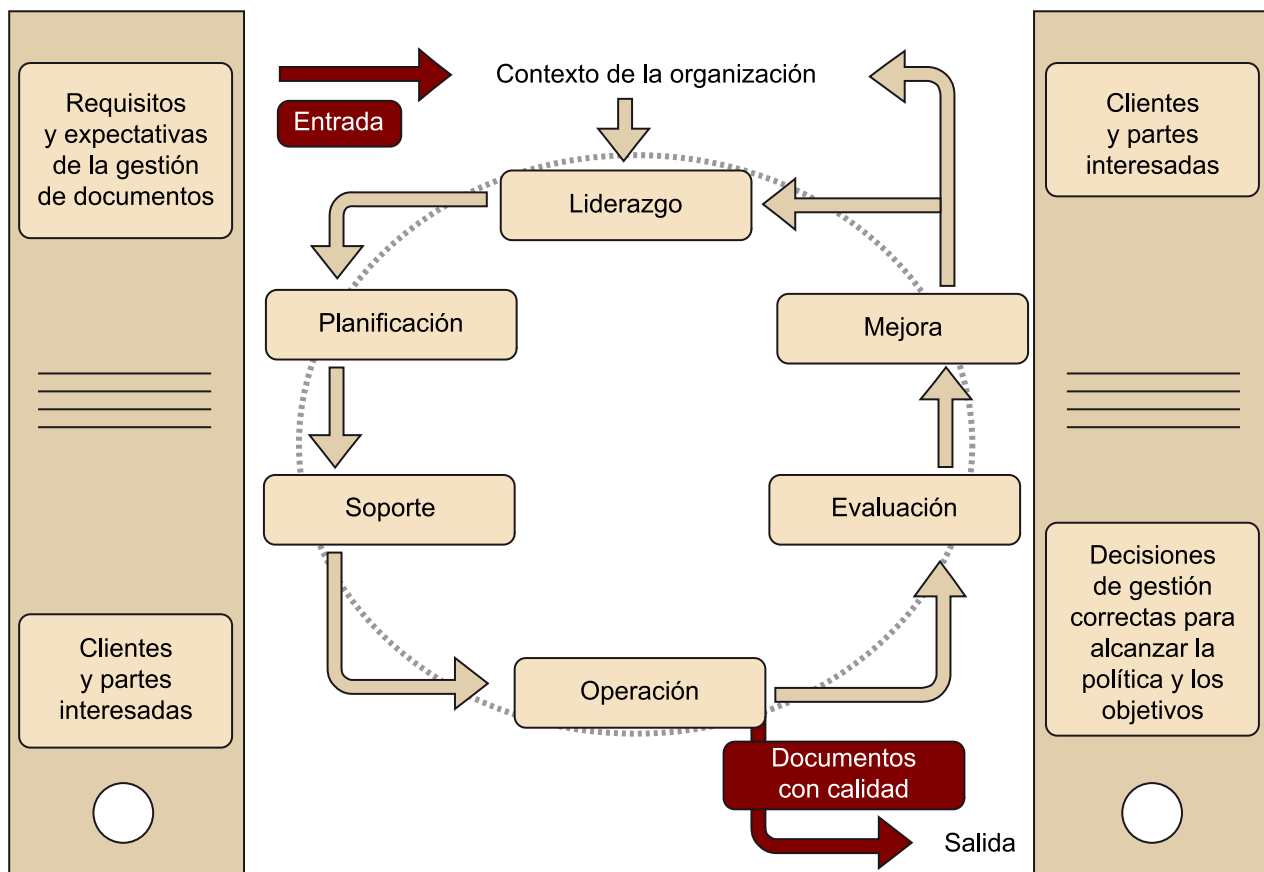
Requisitos y expectativas de la gestión de documentos

Clientes y partes interesadas

Entrada

Contexto de la organización

Liderazgo

Planificación

Soporte

Operación

Documentos con calidad

Salida

Evaluación

Mejora

Clientes y partes interesadas

Decisiones de gestión correctas para alcanzar la política y los objetivos